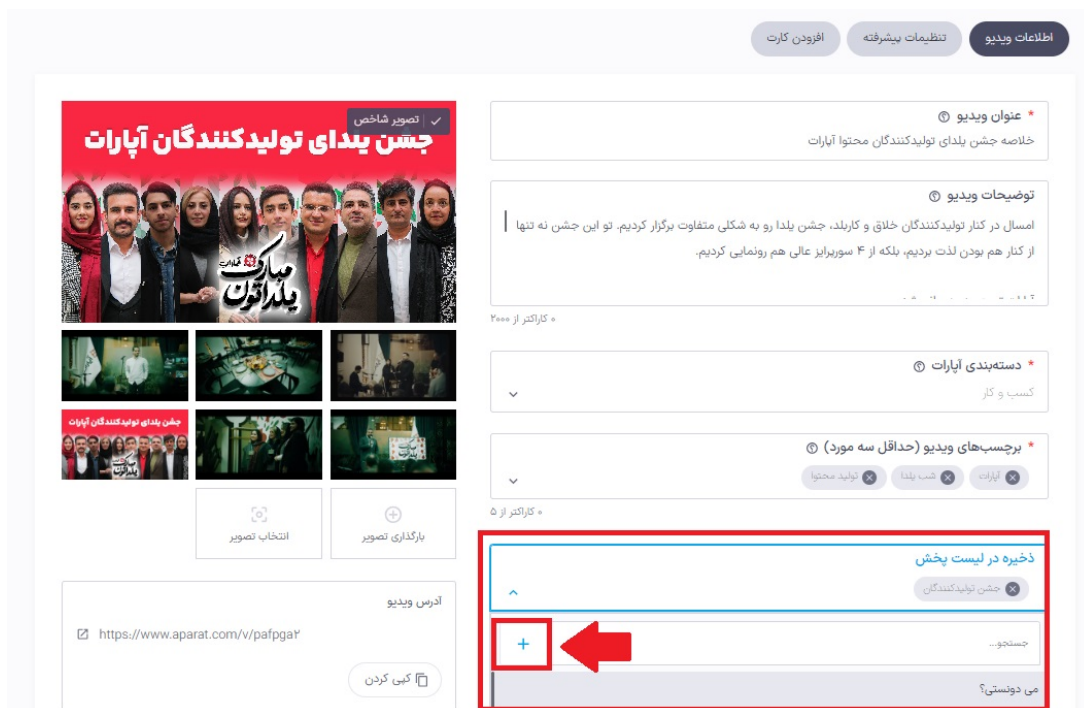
اطلاعات ویدیو
تنظیمات پیشرفته
افزودن کارت

* عنوان ویدیو
خلاصه جشن یلدای تولیدکنندگان محتوا آپارات

توضیحات ویدیو
امسال در کنار تولیدکنندگان خلاق و کاربلد، جشن یلدا رو به شکلی متفاوت برگزار کردیم. تو این جشن نه تنها از کنار هم بودن لذت بردیم، بلکه از ۴ سورپرایز عالی هم رونمایی کردیم.
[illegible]
۰ کاراکتر از ۲۰۰۰

* دسته‌بندی آپارات
کسب و کار

* برچسب‌های ویدیو (حداقل سه مورد)
آپارات
شب یلدا
تولید محتوا
۰ کاراکتر از ۵

ذخیره در لیست پخش
جشن تولیدکنندگان
جستجو...
+
می دونستی؟

تصویر شاخص
جشن یلدای تولیدکنندگان آپارات
مبارک یلدا تون
آپارات
جشن یلدای تولیدکنندگان آپارات
بارگذاری تصویر
انتخاب تصویر

آدرس ویدیو
https://www.aparat.com/v/pafpga۲
کپی کردن